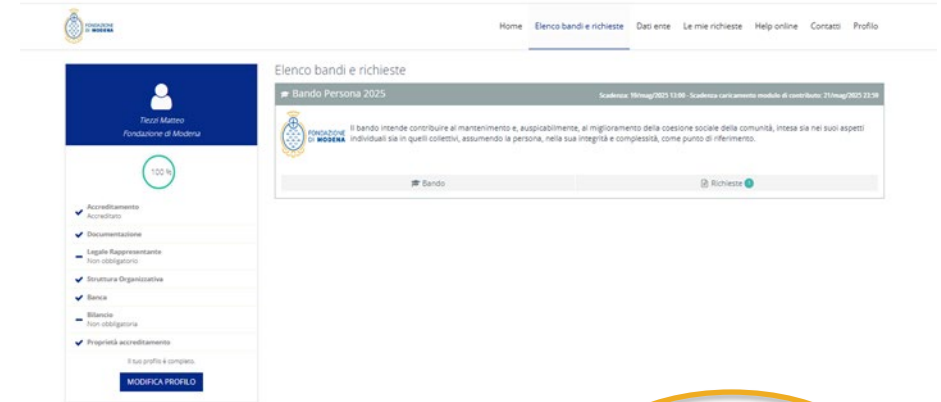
FONDAZIONE DI MODENA

Home | Elenco bandi e richieste | Dati ente | Le mie richieste | Help online | Contatti | Profilo

Tiezzi Matteo
Fondazione di Modena

100 %

Accreditamento
Accreditato

Documentazione

Legale Rappresentante
Non obbligatorio

Struttura Organizzativa

Banca

Bilancio
Non obbligatorio

Proprietà accreditamento

Il tuo profilo è completo.

MODIFICA PROFILO

Elenco bandi e richieste

Bando Persona 2025

Scadenza: 19/mag/2025 13:00 - Scadenza caricamento modulo di contributo: 21/mag/2025 23:59

FONDAZIONE DI MODENA

Il bando intende contribuire al mantenimento e, auspicabilmente, al miglioramento della coesione sociale della comunità, intesa sia nei suoi aspetti individuali sia in quelli collettivi, assumendo la persona, nella sua integrità e complessità, come punto di riferimento.

Bando

Richieste 1